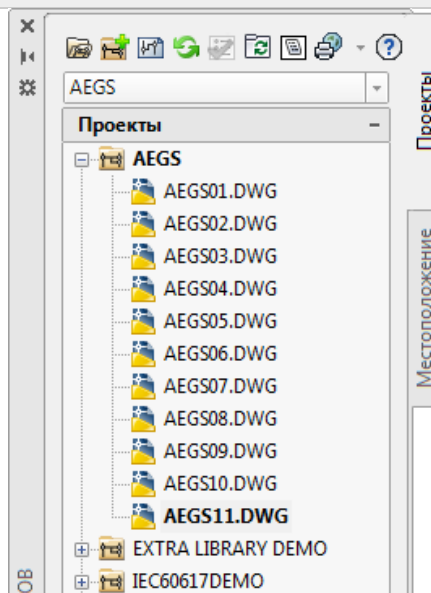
AEGS

Проекты

AEGS

AEGS01.DWG

AEGS02.DWG

AEGS03.DWG

AEGS04.DWG

AEGS05.DWG

AEGS06.DWG

AEGS07.DWG

AEGS08.DWG

AEGS09.DWG

AEGS10.DWG

AEGS11.DWG

EXTRA LIBRARY DEMO

IEC60617DEMO

Проекты

Местоположение

ов